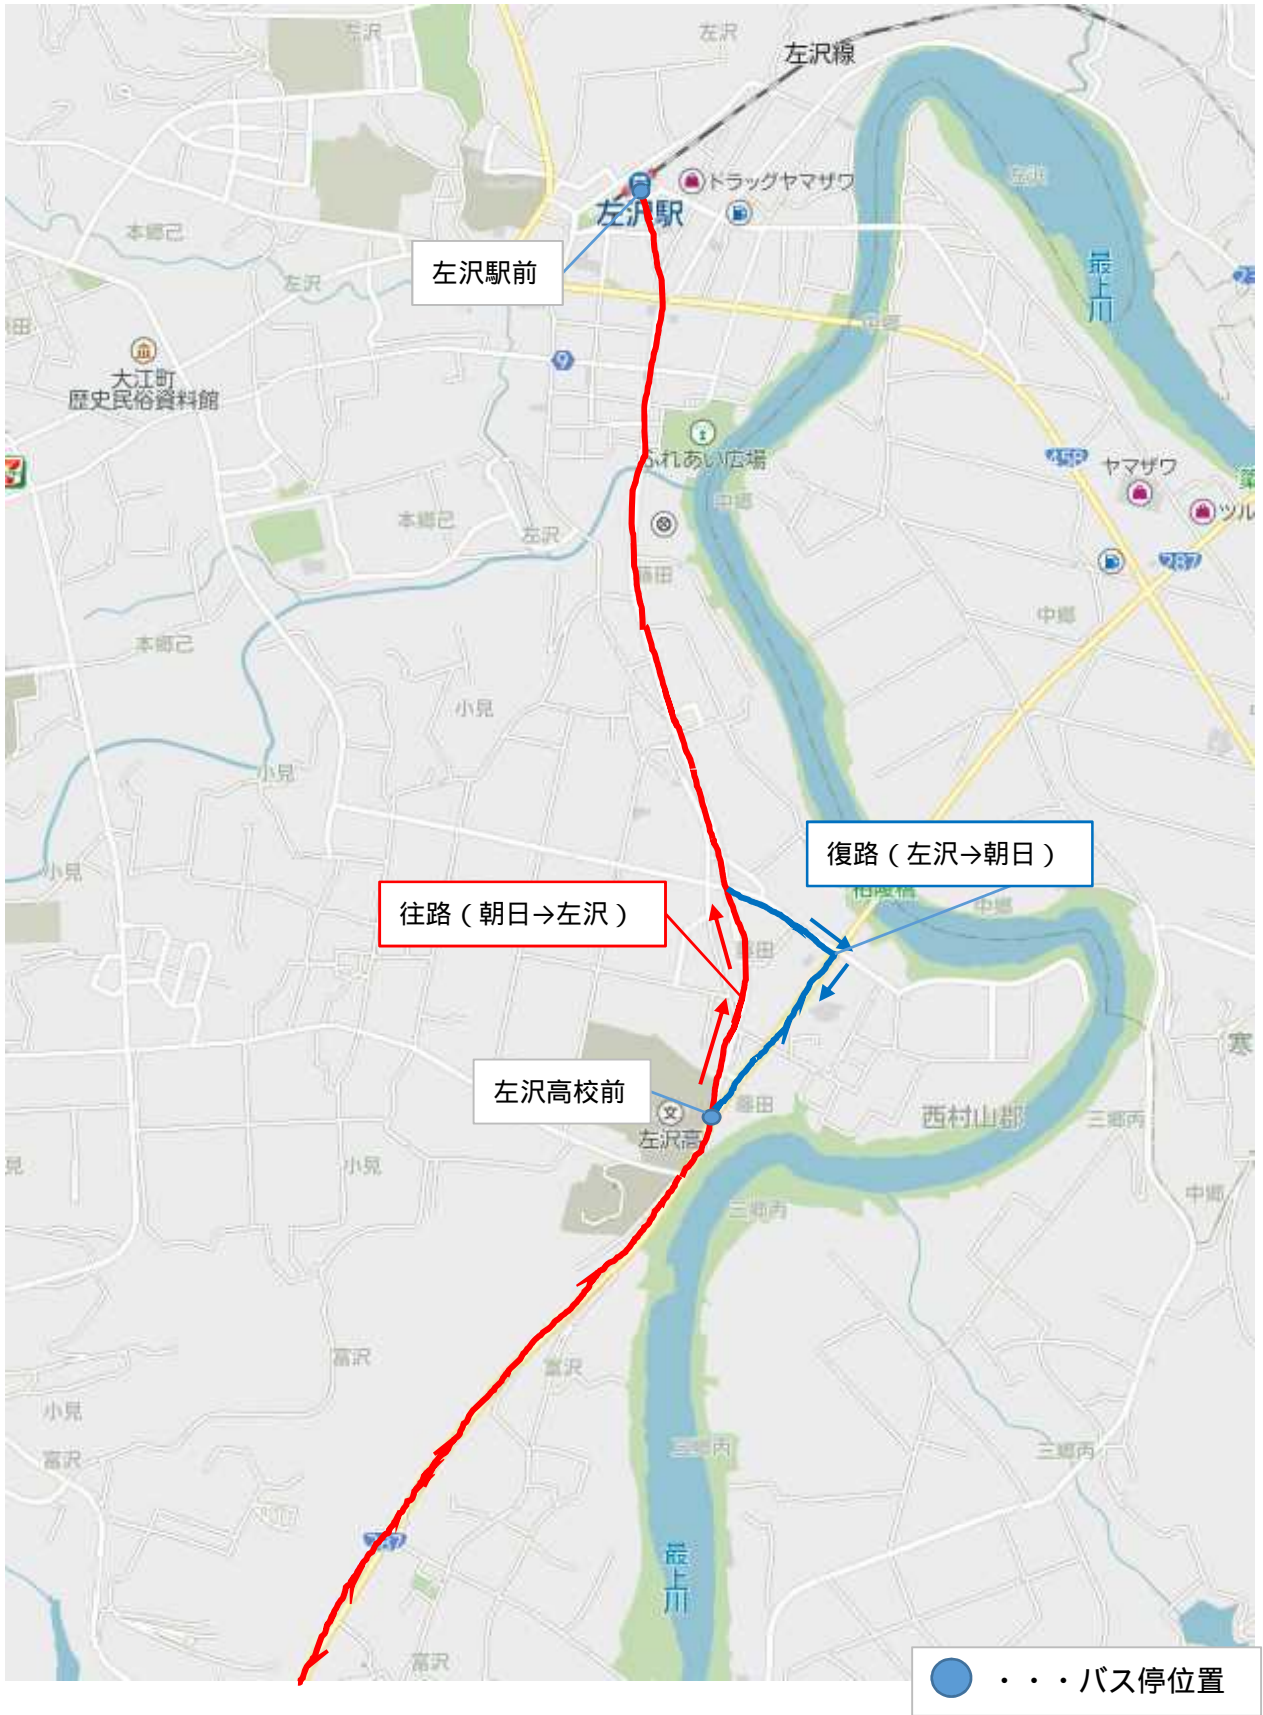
左沢
左沢
左沢線
トラッグヤマザワ
左沢駅
左沢駅前
本郷己
左沢
大江町
歴史民俗資料館
最上川
ふれあい広場
中郷
本郷己
左沢
藤田
ヤマザワ
ツル
458
287
中郷
本郷己
小見
小見
復路（左沢→朝日）
往路（朝日→左沢）
小見
藤田
寒
左沢高校前
藤田
西村山郡
三郷丙
左沢高
三郷丙
中郷
小見
富沢
富沢
小見
富沢
三郷丙
三郷丙
287
最上川
富沢
・・・バス停位置